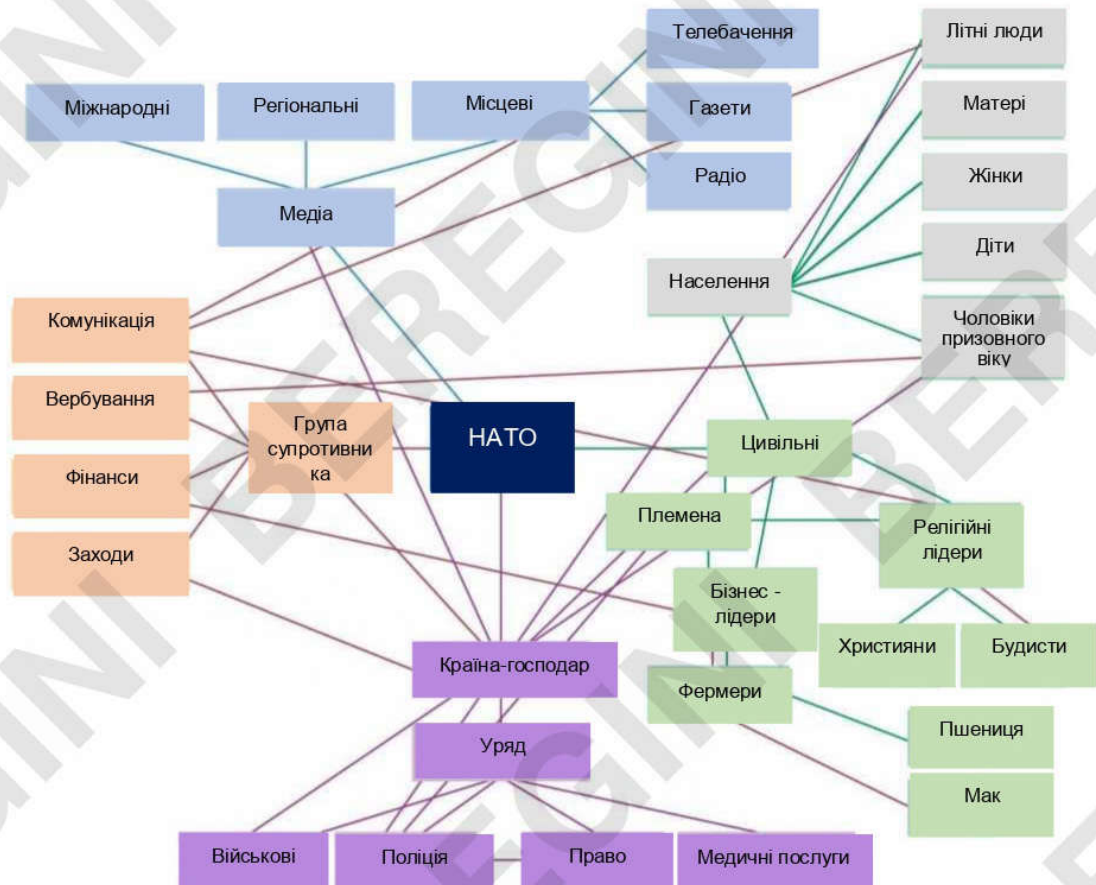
Телебачення

Літні люди

Міжнародні

Регіональні

Місцеві

Газети

Матері

Радіо

Жінки

Медіа

Діти

Населення

Комунікація

Чоловіки призовного віку

Вербування

Група супротивника

НАТО

Цивільні

Фінанси

Племена

Релігійні лідери

Заходи

Бізнес - лідери

Християни

Будисти

Країна-господар

Фермери

Пшениця

Уряд

Мак

Військові

Поліція

Право

Медичні послуги